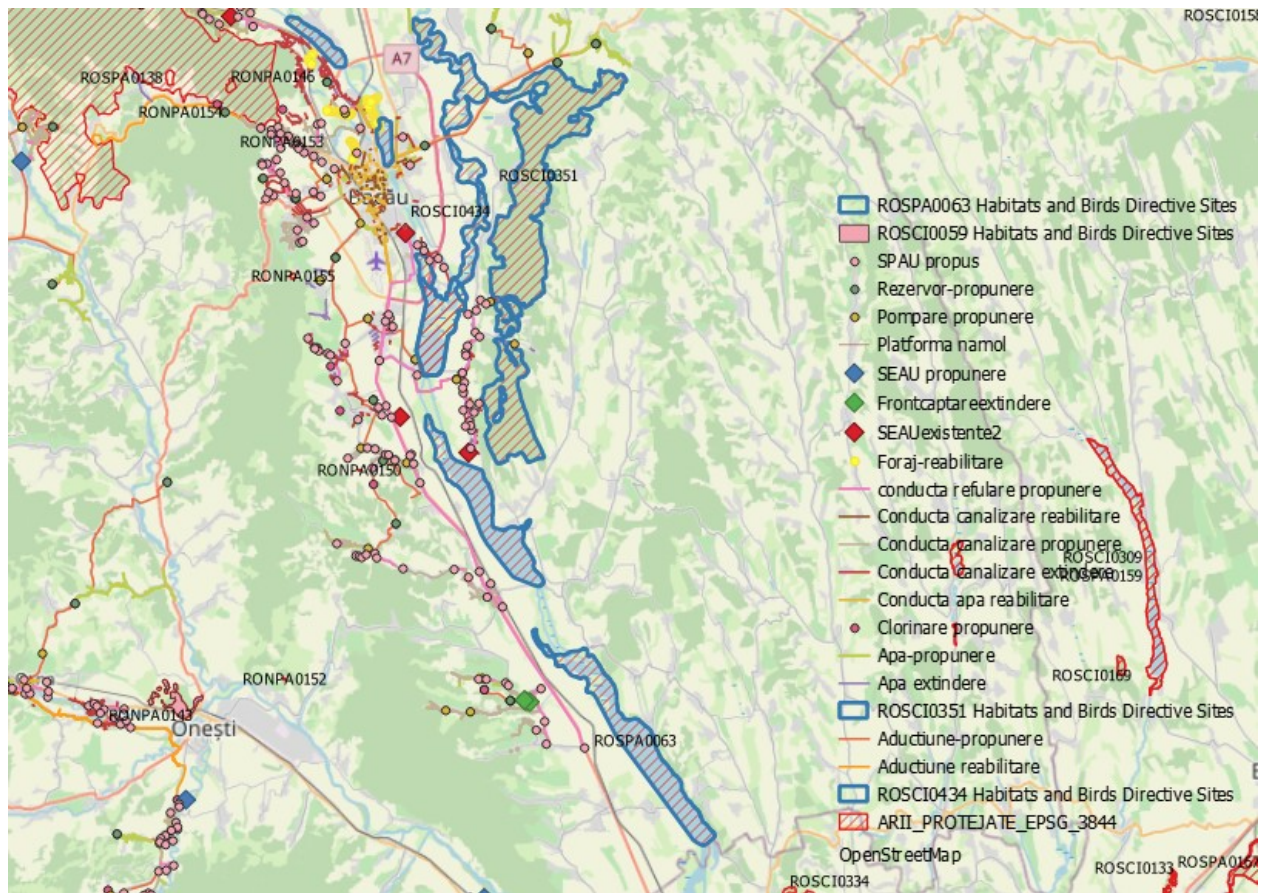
ROSCI015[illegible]
A7
ROSPA0138
RONPA0146
RONPA0154
RONPA0153
ROSCI0351
Bacău
ROSCI0434
RONPA0155
RONPA0150
RONPA0152
RONPA0143
Onești
ROSPA0063
ROSCI0309
ROSPA0159
ROSCI0169
ROSCI0133
ROSPA015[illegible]
ROSCI0334
E

ROSPA0063 Habitats and Birds Directive Sites
ROSCI0059 Habitats and Birds Directive Sites
SPAU propus
Rezervor-propunere
Pompare propunere
Platforma namol
SEAU propunere
Frontcaptareextindere
SEAUexistente2
Foraj-reabilitare
conducta refulare propunere
Conducta canalizare reabilitare
Conducta canalizare propunere
Conducta canalizare extindere
Conducta apa reabilitare
Clorinare propunere
Apa-propunere
Apa extindere
ROSCI0351 Habitats and Birds Directive Sites
Aductiune-propunere
Aductiune reabilitare
ROSCI0434 Habitats and Birds Directive Sites
ARII_PROTEJATE_EPSG_3844
OpenStreetMap